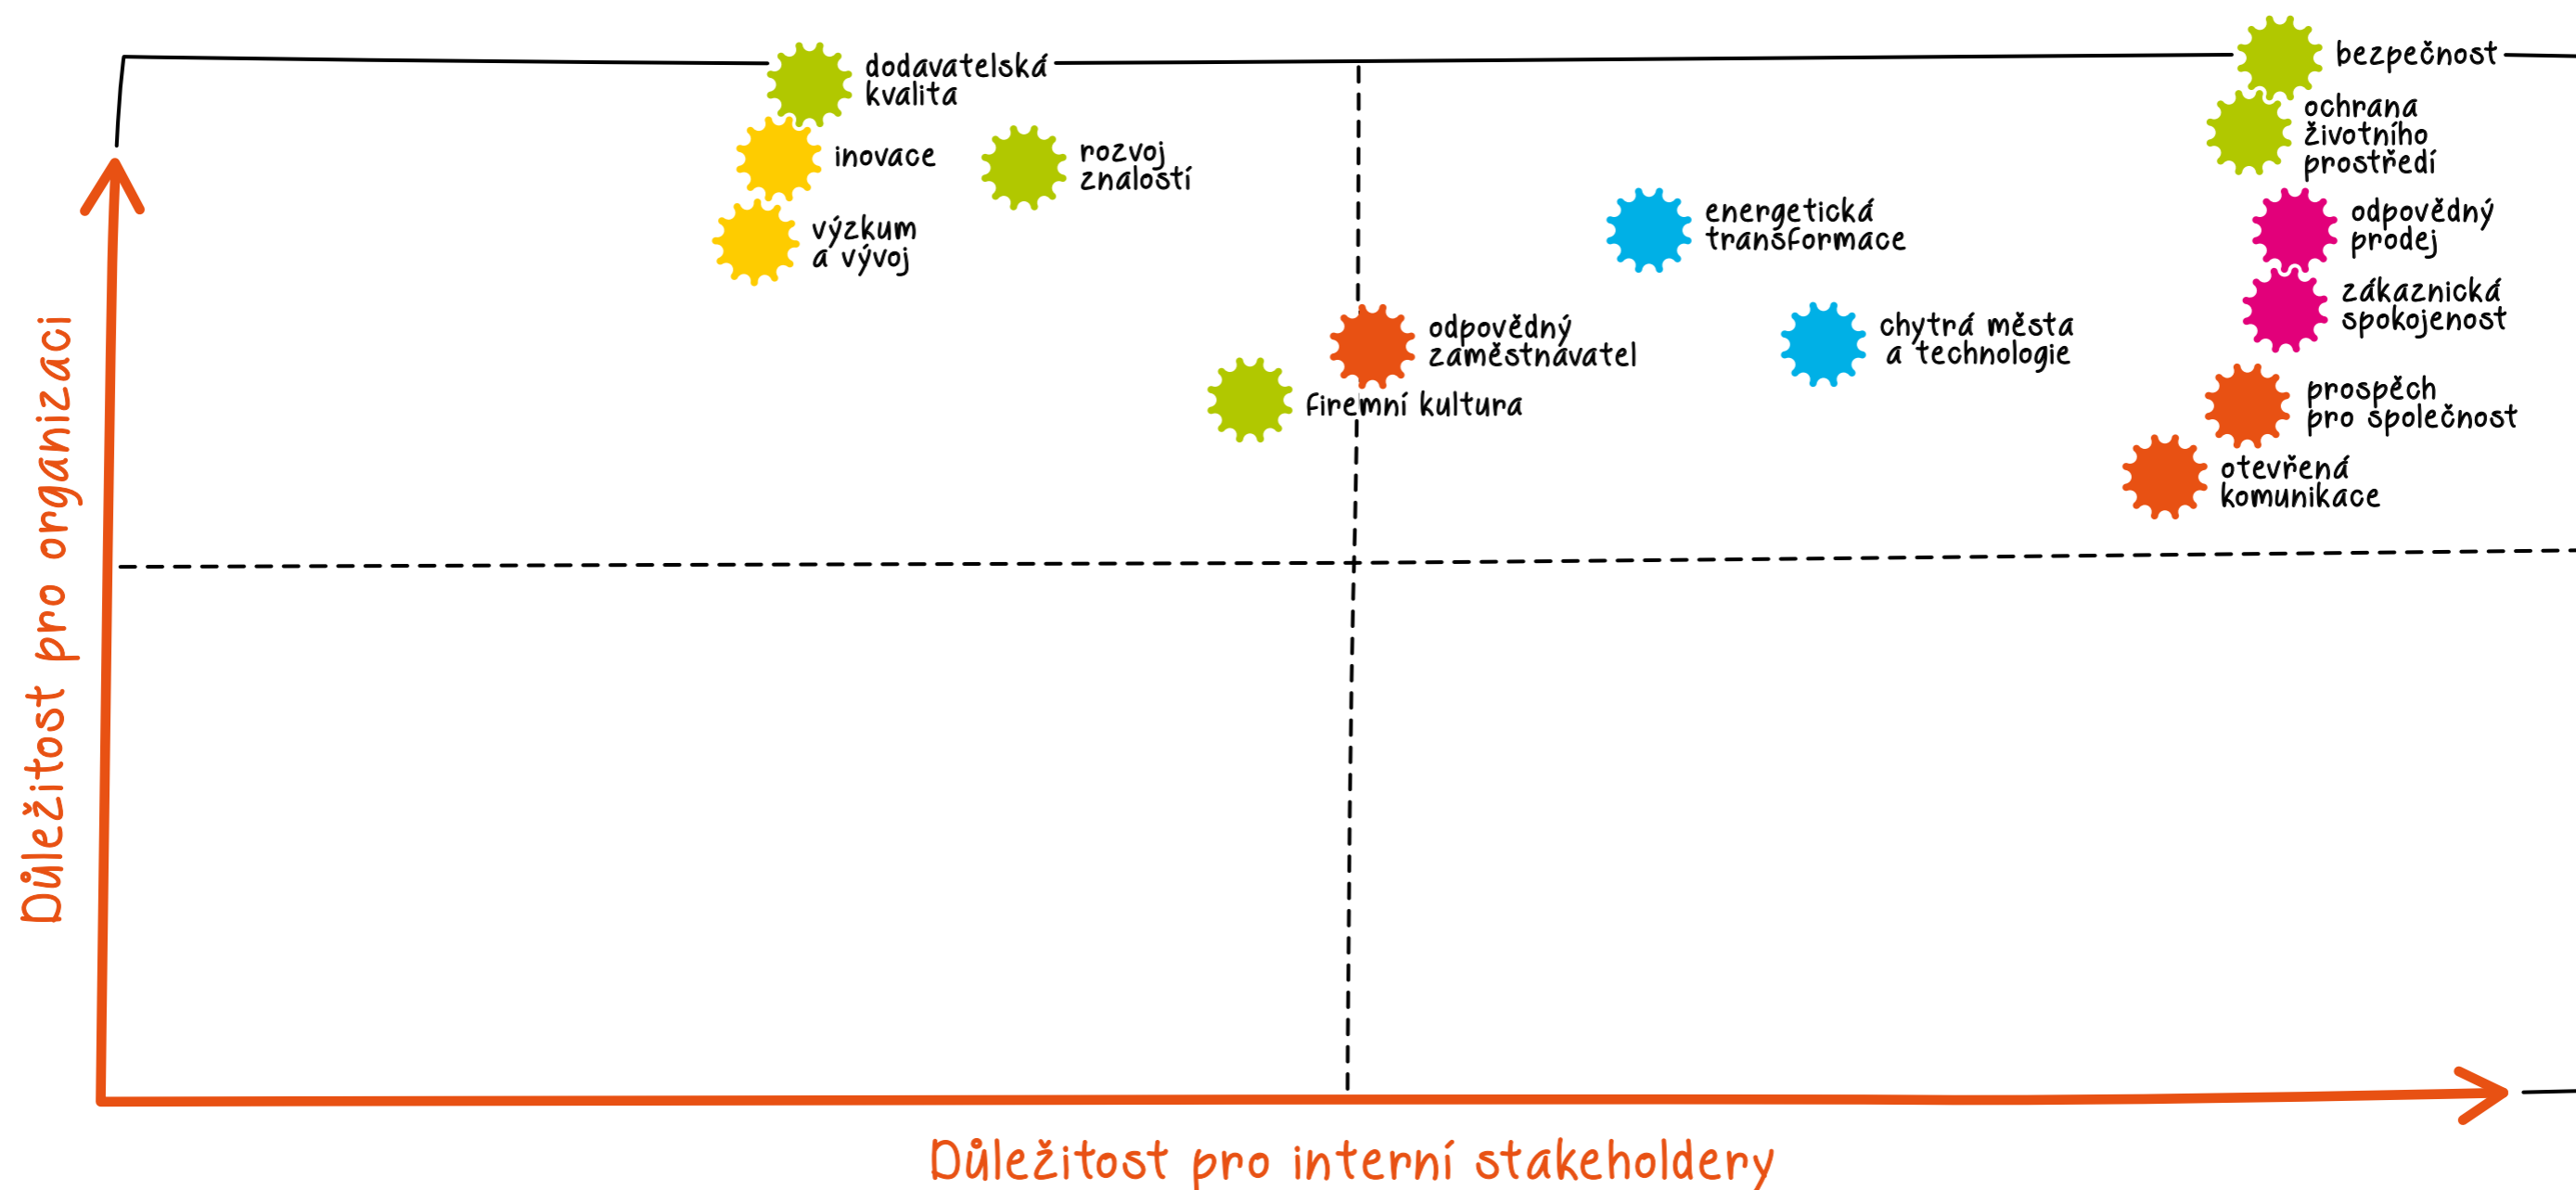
dodavatelská kvalita

bezpečnost

ochrana životního prostředí

inovace

rozvoj znalostí

výzkum a vývoj

energetická transformace

odpovědný prodej

zákaznická spokojenost

odpovědný zaměstnavatel

chytrá města a technologie

firemní kultura

prospěch pro společnost

otevřená komunikace

Důležitost pro organizaci

Důležitost pro interní stakeholdery